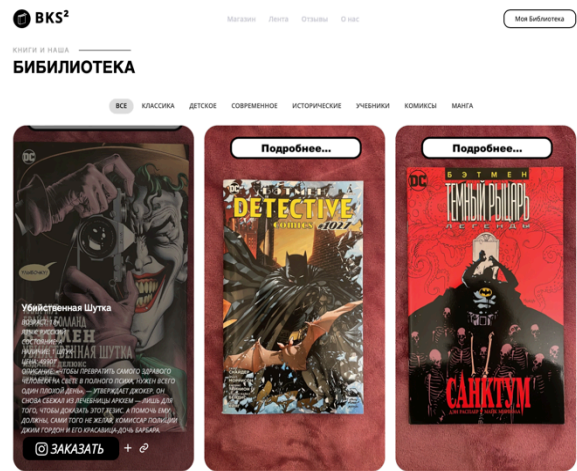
BKS²

Магазин Лента Отзывы О нас

Моя Библиотека

КНИГИ И НАША

БИБИЛИОТЕКА

ВСЕ КЛАССИКА ДЕТСКОЕ СОВРЕМЕННОЕ ИСТОРИЧЕСКИЕ УЧЕБНИКИ КОМИКСЫ МАНГА

Убийственная Шутка

ВОЗРАСТ: 18+
ЯЗЫК: РУССКИЙ
СОСТОЯНИЕ: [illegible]
НАЛИЧИЕ: 1 ШТ.
ЦЕНА: 4990₽
ОПИСАНИЕ: «ЧТОБЫ ПРЕВРАТИТЬ САМОГО ЗДРАВОГО ЧЕЛОВЕКА НА СВЕТЕ В ПОЛНОГО ПСИХА, НУЖЕН ВСЕГО ОДИН ПЛОХОЙ ДЕНЬ», — УТВЕРЖДАЕТ ДЖОКЕР. ОН СНОВА СБЕЖАЛ ИЗ ЛЕЧЕБНИЦЫ АРКХЕМ — ЛИШЬ ДЛЯ ТОГО, ЧТОБЫ ДОКАЗАТЬ ЭТОТ ТЕЗИС. А ПОМОЧЬ ЕМУ ДОЛЖНЫ, САМИ ТОГО НЕ ЖЕЛАЯ, КОМИССАР ПОЛИЦИИ ДЖИМ ГОРДОН И ЕГО КРАСАВИЦА-ДОЧЬ БАРБАРА.

ЗАКАЗАТЬ

Подробнее...

DC BATMAN DETECTIVE COMICS #1027

Подробнее...

DC БЭТМЕН ТЕМНЫЙ РЫЦАРЬ ЛЕГЕНДЫ САНКТУМ